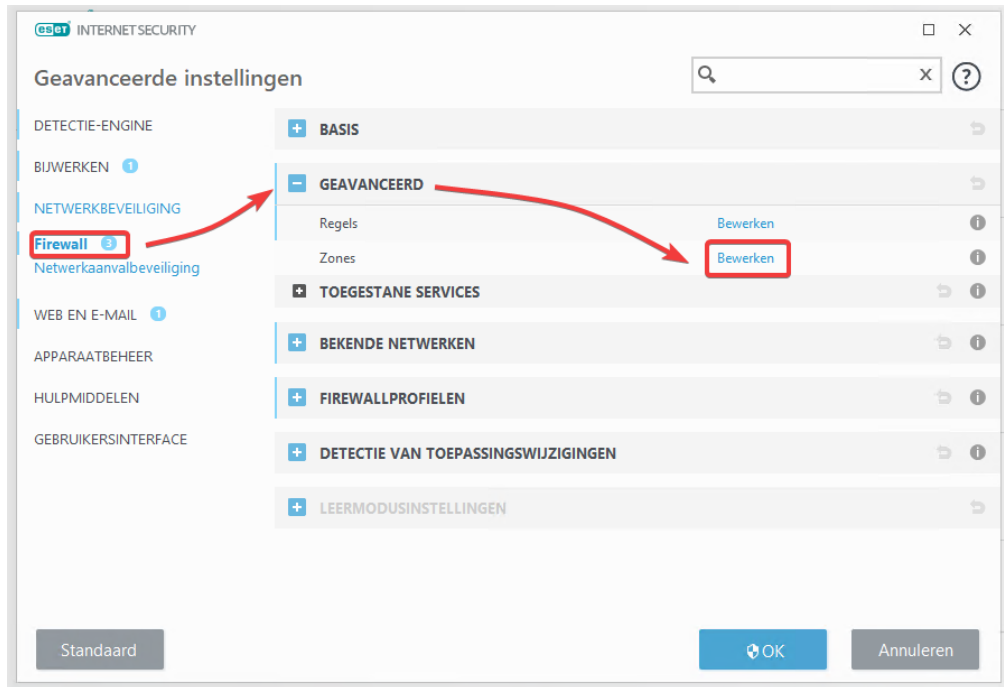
eset INTERNET SECURITY

Geavanceerde instellingen

DETECTIE-ENGINE
BIJWERKEN 1
NETWERKBEVEILIGING
Firewall 3
Netwerkaanvalbeveiliging
WEB EN E-MAIL 1
APPARAATBEHEER
HULPMIDDELEN
GEBRUIKERSINTERFACE

BASIS
GEAVANCEERD
Regels Bewerken
Zones Bewerken
TOEGESTANE SERVICES
BEKENDE NETWERKEN
FIREWALLPROFIELEN
DETECTIE VAN TOEPASSINGSWIJZIGINGEN
LEERMODUSINSTELLINGEN

Standaard
OK
Annuleren